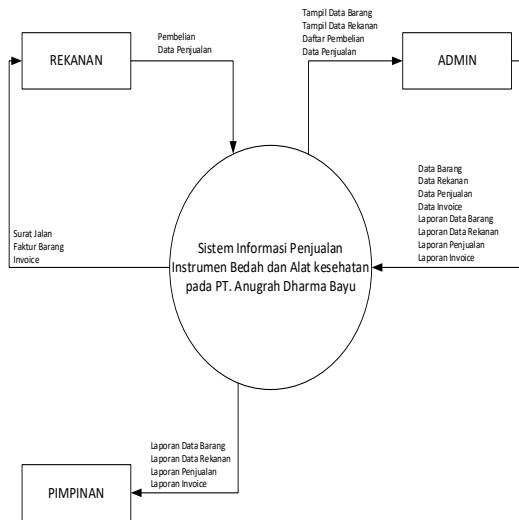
REKANAN

Pembelian
Data Penjualan

Tampil Data Barang
Tampil Data Rekanan
Daftar Pembelian
Data Penjualan

ADMIN

Data Barang
Data Rekanan
Data Penjualan
Data Invoice
Laporan Data Barang
Laporan Data Rekanan
Laporan Penjualan
Laporan Invoice

Surat Jalan
Faktur Barang
Invoice

Sistem Informasi Penjualan Instrumen Bedah dan Alat kesehatan pada PT. Anugrah Dharma Bayu

Laporan Data Barang
Laporan Data Rekanan
Laporan Penjualan
Laporan Invoice

PIMPINAN